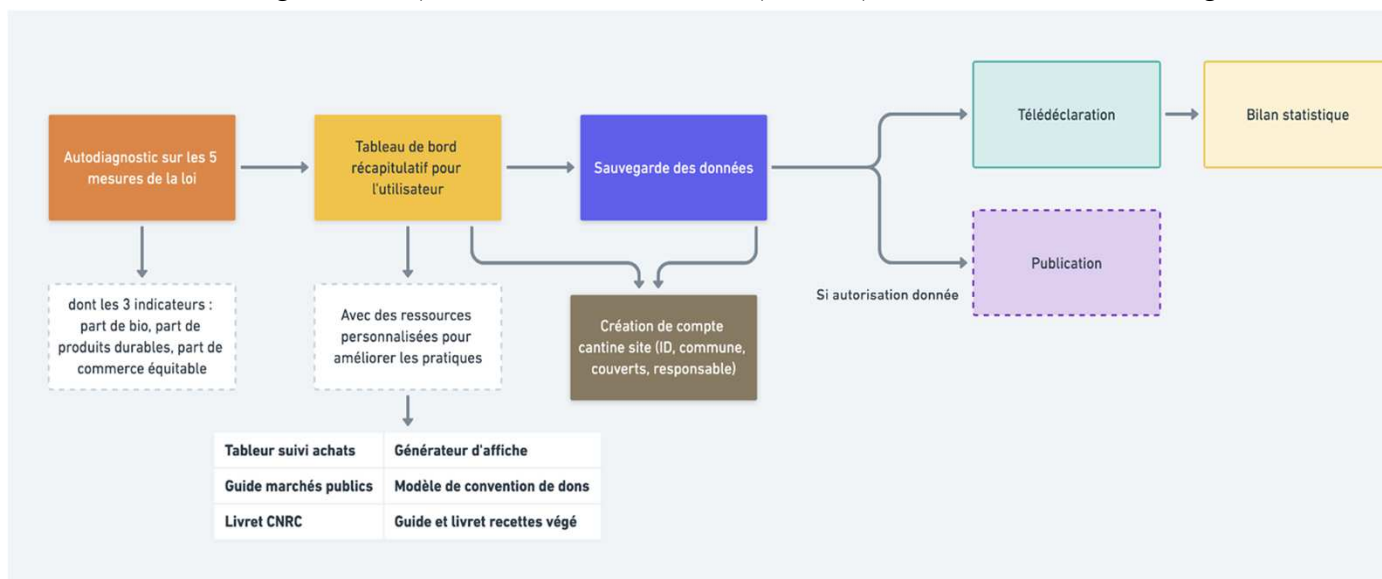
Autodiagnostic sur les 5 mesures de la loi

dont les 3 indicateurs : part de bio, part de produits durables, part de commerce équitable

Tableau de bord récapitulatif pour l'utilisateur

Avec des ressources personnalisées pour améliorer les pratiques

| Tableur suivi achats | Générateur d'affiche |
|---|---|
| Guide marchés publics | Modèle de convention de dons |
| Livret CNRC | Guide et livret recettes végé |

Sauvegarde des données

Création de compte cantine site (ID, commune, couverts, responsable)

Télédéclaration

Bilan statistique

Publication

Si autorisation donnée